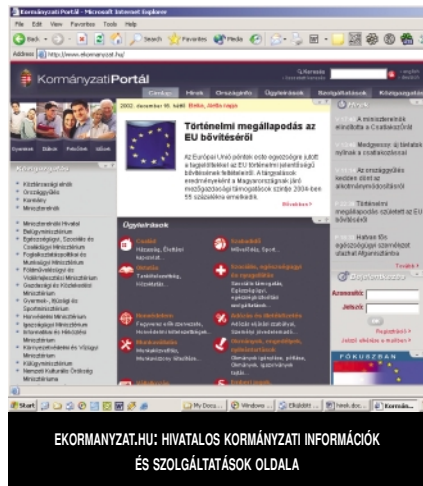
Kormányzati Portál - Microsoft Internet Explorer

File Edit View Favorites Tools Help

Back Search Favorites Media

Address http://www.ekormanyzat.hu/

KormányzatiPortál

Keresés

Címlap Hírek Országinfó Ügyintézek Navigátor Kormányzat

2002. december 16. hétfő Etelka, Adelka napja

Történelmi megállapodás az EU bővítéséről

Az Európai Unió pénteki esti ülésén megszületett az EU történelmi jelentőségű bővítésének feltételeiről. A tárgyalások eredményeként a Magyarországnak járó mezőgazdasági támogatások szintje 2004-ben 55 százalékra emelkedik.

Részletek

Ügyintézés

Család

Oktatás

Egészség

Munkavállalás

Szabadidő

Szociális, egészségügy

Adózás és illetékfizetés

Okmányok, engedélyek

Ingatlanügyek

Kormányzat

Közlemények

Országgyűlés

Kormány

Minisztériumok

Miniszterelnöki Hivatal

Belügyminisztérium

Egészségügyi, Szociális és Családügyi Minisztérium

Foglalkoztatáspolitikai és Munkaügyi Minisztérium

Földművelésügyi és Vidékfejlesztési Minisztérium

Gazdasági és Közlekedési Minisztérium

Gyermek-, Ifjúsági és Sportminisztérium

Honvédelmi Minisztérium

Igazságügyi Minisztérium

Informatikai és Hírközlési Minisztérium

Környezetvédelmi és Vízügyi Minisztérium

Külügyminisztérium

Nemzeti Kulturális Örökség Minisztériuma

Hírek

A miniszterelnök elnöklete a Csatlakozóknál

Megjelenik az ülésről szóló a csatlakozással

Az országgyűlés kedden dönt az alkotmánymódosításról

Történelmi megállapodás született az EU bővítéséről

Hatvan fő egészségügyi szervezet utazhat Afganisztánba

Tovább

Azonosító

Jelszó

Regisztráció

FÓKUSZBAN

Start

EKORMANYZAT.HU: HIVATALOS KORMÁNYZATI INFORMÁCIÓK ÉS SZOLGÁLTATÁSOK OLDALA